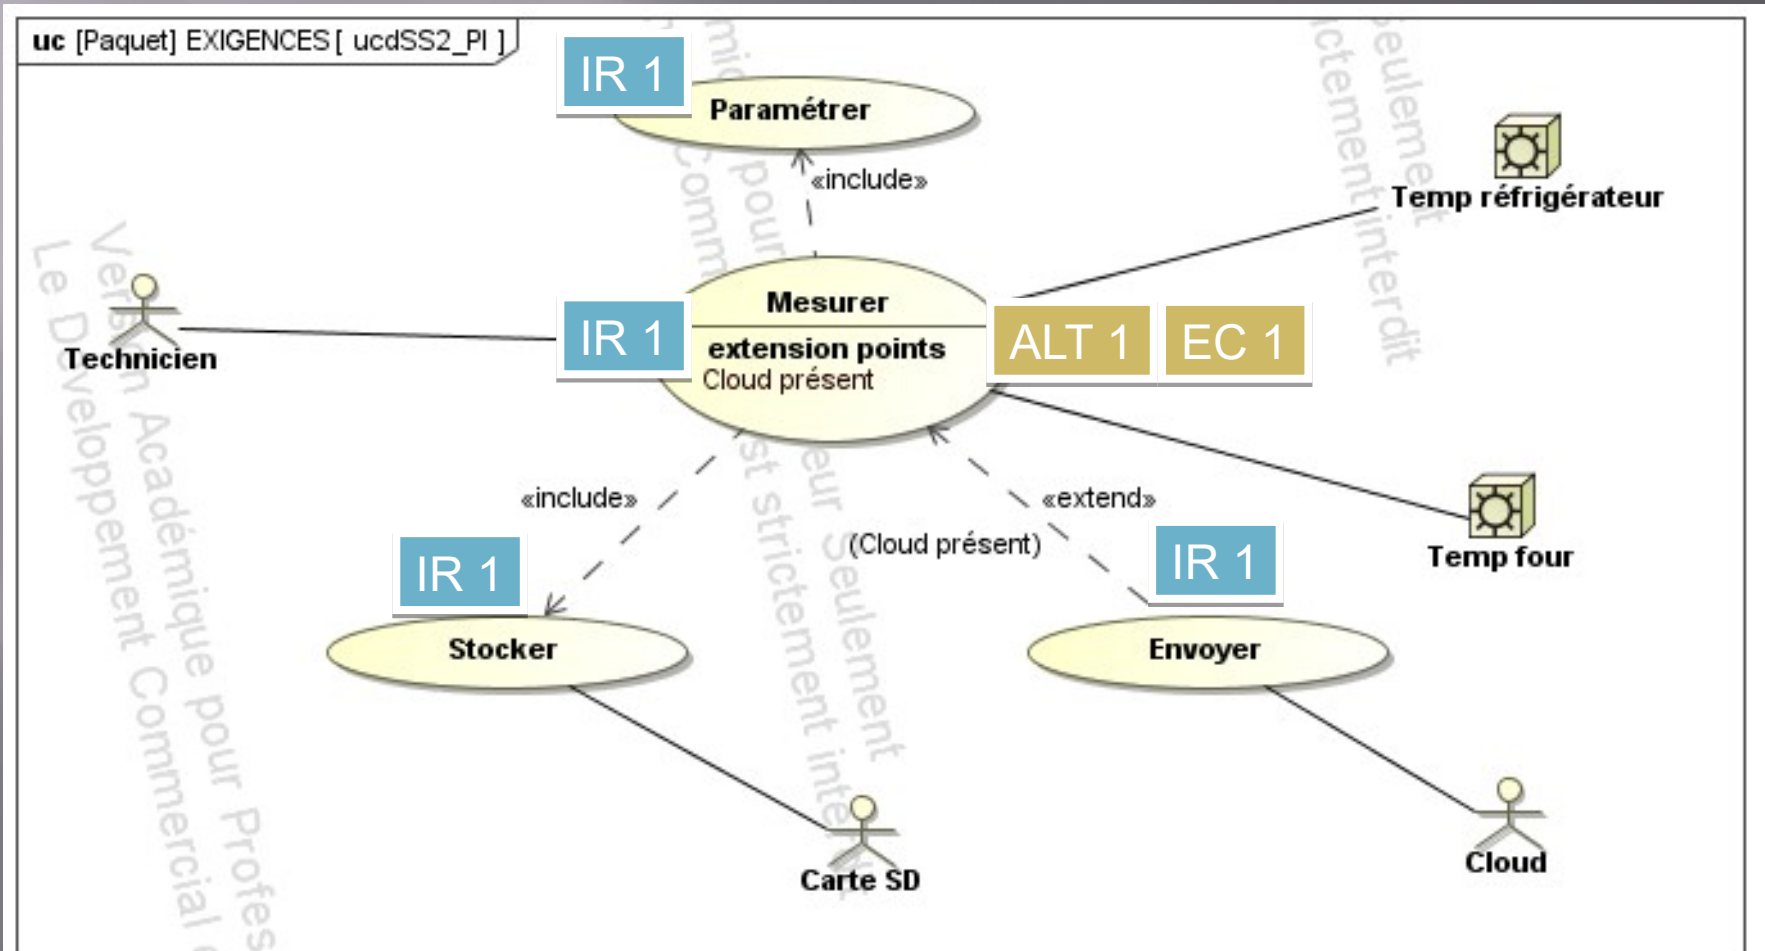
uc [Paquet] EXIGENCES [ ucdSS2_PI ]

IR 1

Paramétrer

«include»

Temp réfrigérateur

Technicien

IR 1

Mesurer

extension points
Cloud présent

ALT 1

EC 1

«include»

«extend»

(Cloud présent)

Temp four

IR 1

IR 1

Stocker

Envoyer

Carte SD

Cloud

Version Académique pour Professeur Seulement
Le Développement Commercial est strictement interdit